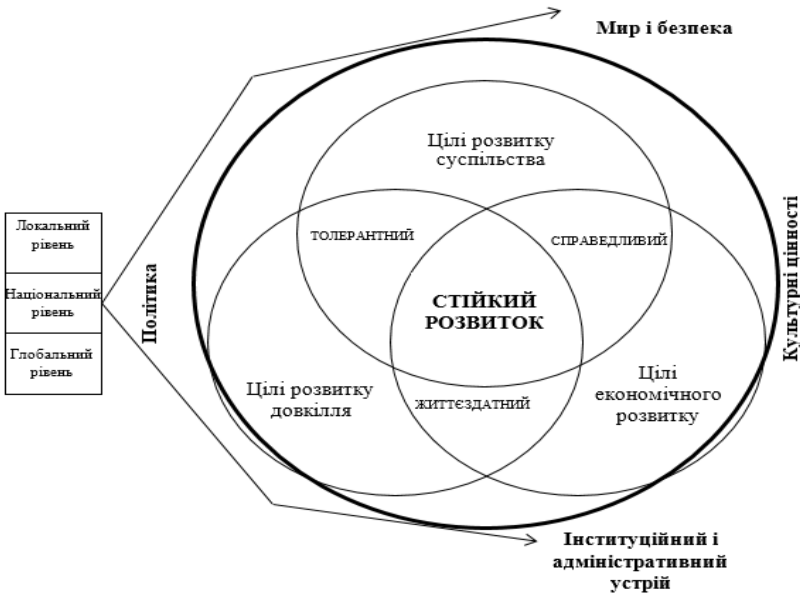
Мир і безпека

Локальний рівень

Національний рівень

Глобальний рівень

Політика

Цілі розвитку суспільства

ТОЛЕРАНТНИЙ

СПРАВЕДЛИВИЙ

СТІЙКИЙ РОЗВИТОК

Цілі розвитку довкілля

ЖИТТЄЗДАТНИЙ

Цілі економічного розвитку

Культурні цінності

Інституційний і адміністративний устрій